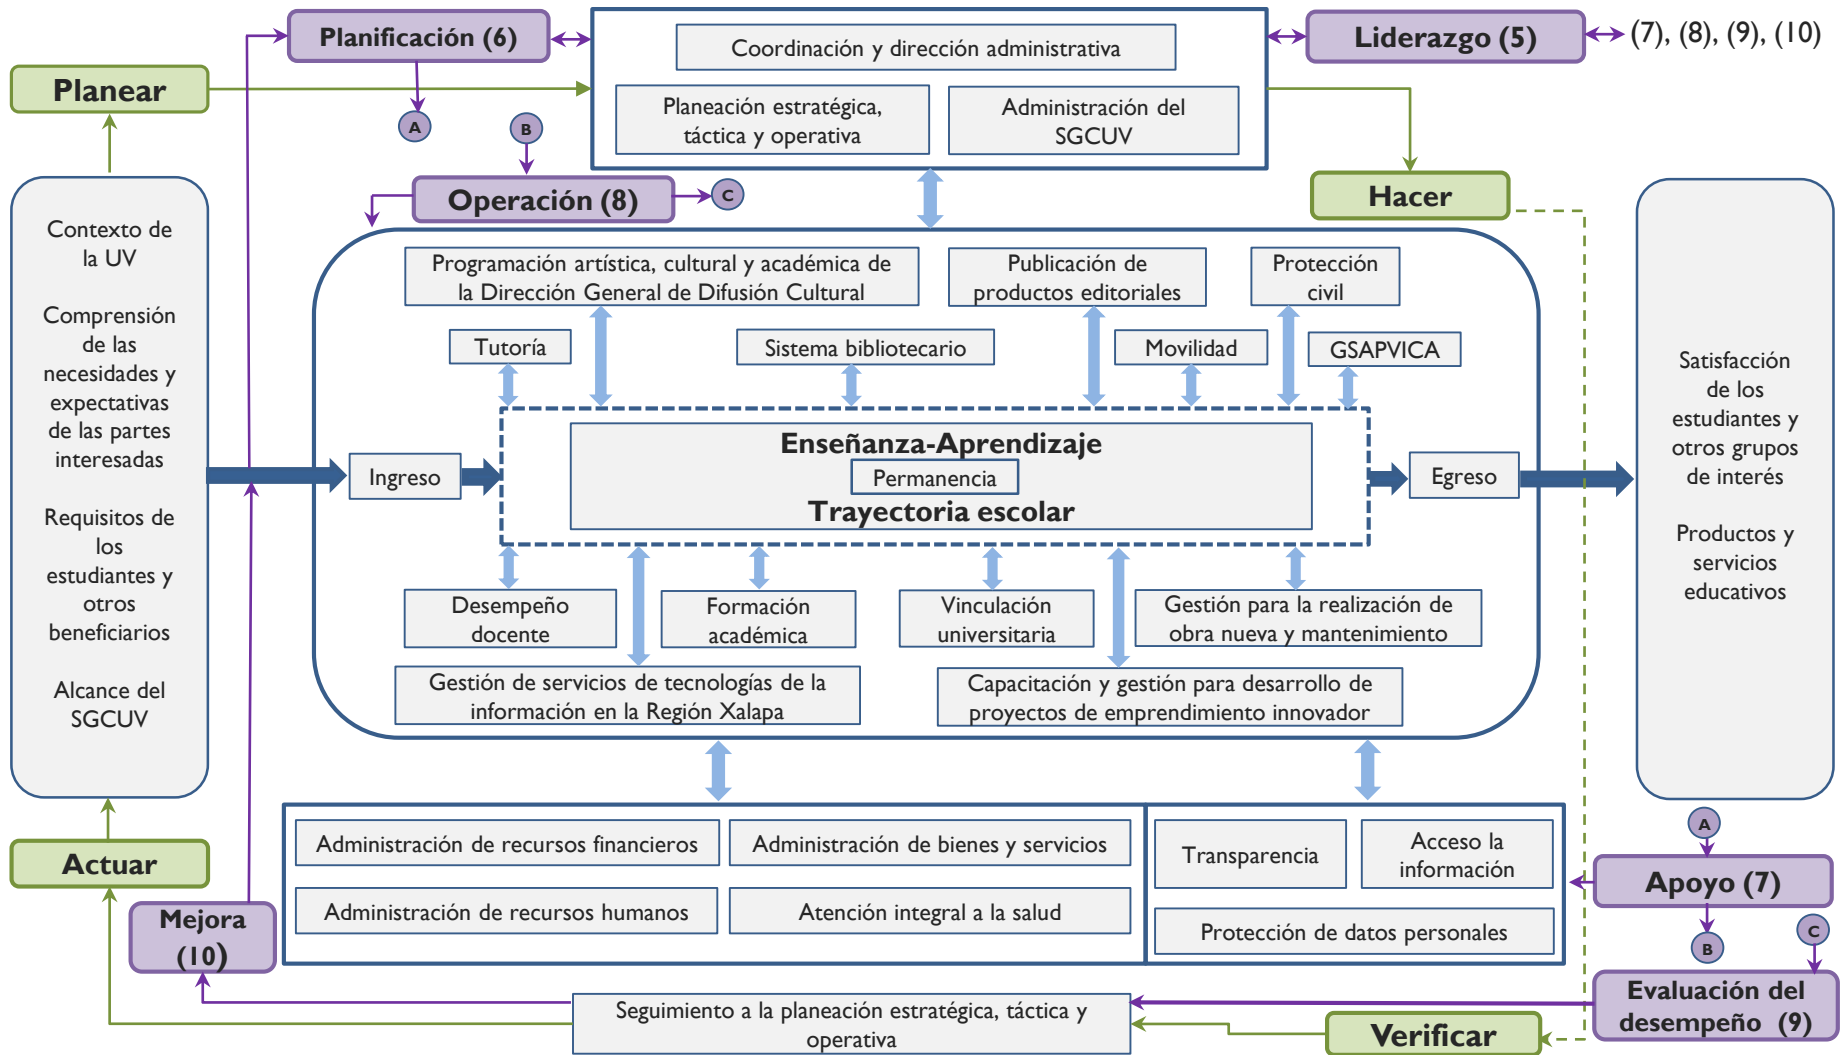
Planificación (6)

Coordinación y dirección administrativa

Planeación estratégica, táctica y operativa

Administración del SGCUV

Liderazgo (5)

(7), (8), (9), (10)

Planear

A

B

Operación (8)

C

Hacer

Contexto de la UV

Comprensión de las necesidades y expectativas de las partes interesadas

Requisitos de los estudiantes y otros beneficiarios

Alcance del SGCUV

Programación artística, cultural y académica de la Dirección General de Difusión Cultural

Publicación de productos editoriales

Protección civil

Tutoría

Sistema bibliotecario

Movilidad

GSAPVICA

Ingreso

Enseñanza-Aprendizaje

Permanencia

Trayectoria escolar

Egreso

Satisfacción de los estudiantes y otros grupos de interés

Productos y servicios educativos

Desempeño docente

Formación académica

Vinculación universitaria

Gestión para la realización de obra nueva y mantenimiento

Gestión de servicios de tecnologías de la información en la Región Xalapa

Capacitación y gestión para desarrollo de proyectos de emprendimiento innovador

Administración de recursos financieros

Administración de bienes y servicios

Administración de recursos humanos

Atención integral a la salud

Transparencia

Acceso la información

Protección de datos personales

A

Apoyo (7)

B

C

Actuar

Mejora (10)

Evaluación del desempeño (9)

Seguimiento a la planeación estratégica, táctica y operativa

Verificar